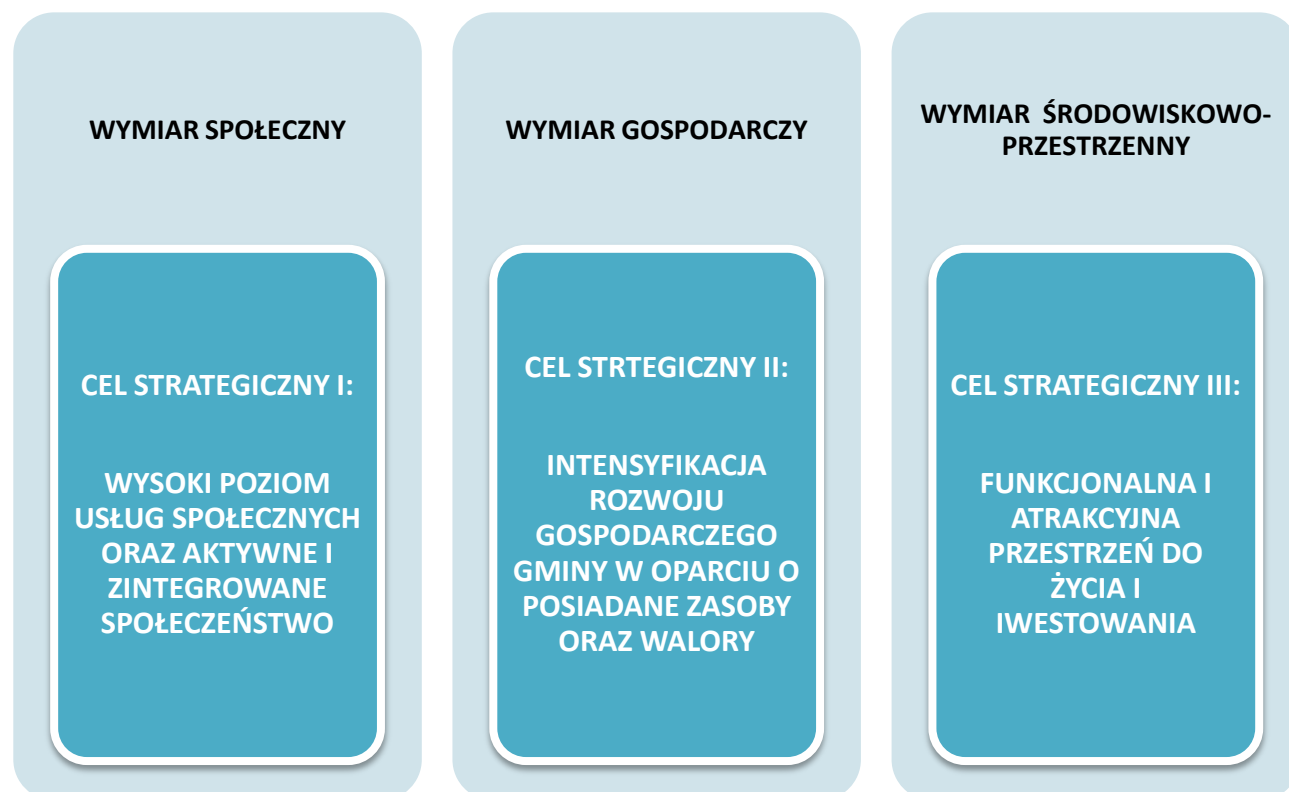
WYMIAR SPOŁECZNY

CEL STRATEGICZNY I:

WYSOKI POZIOM USŁUG SPOŁECZNYCH ORAZ AKTYWNE I ZINTEGROWANE SPOŁECZEŃSTWO

WYMIAR GOSPODARCZY

CEL STRTEGICZNY II:

INTENSYFIKACJA ROZWOJU GOSPODARCZEGO GMINY W OPARCIU O POSIADANE ZASOBY ORAZ WALORY

WYMIAR ŚRODOWISKOWO-PRZESTRZENNY

CEL STRATEGICZNY III:

FUNKCJONALNA I ATRAKCYJNA PRZESTRZEŃ DO ŻYCIA I IWESTOWANIA